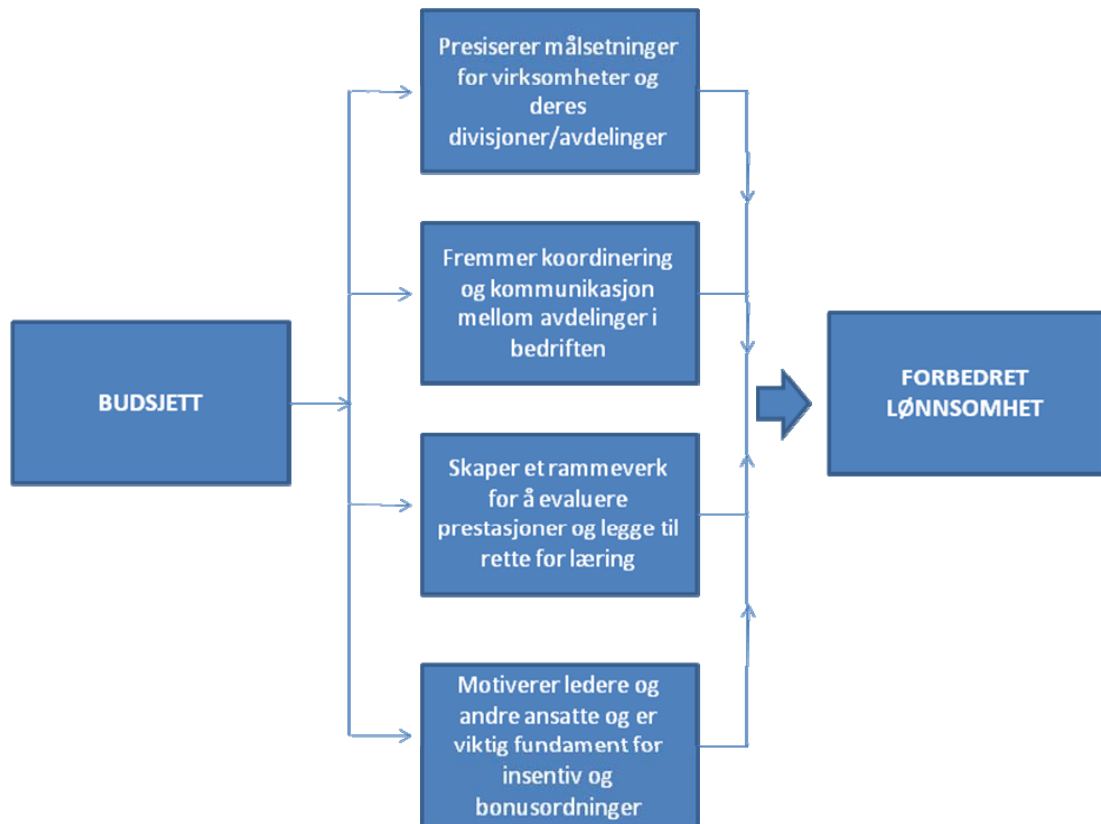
BUDSJETT

Presiserer målsetninger for virksomheter og deres divisjoner/avdelinger

Fremmer koordinering og kommunikasjon mellom avdelinger i bedriften

Skaper et rammeverk for å evaluere prestasjoner og legge til rette for læring

Motiverer ledere og andre ansatte og er viktig fundament for insentiv og bonusordninger

FORBEDRET LØNNSOMHET